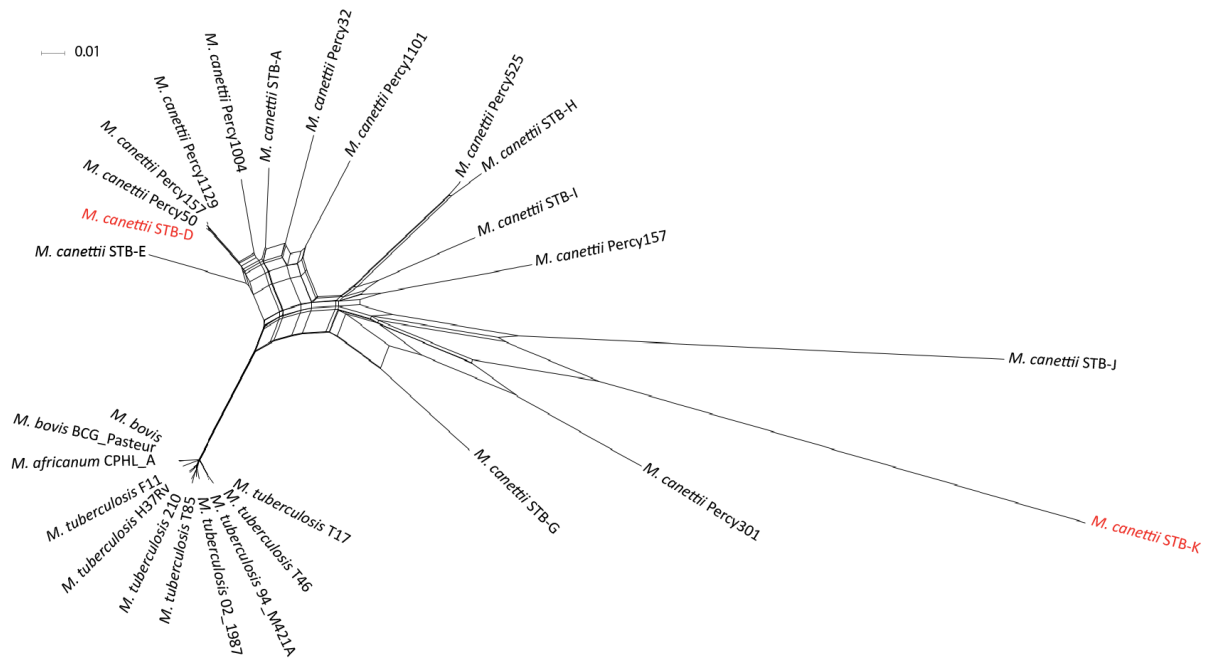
0.01

M. canettii Percy1004
M. canettii STB-A
M. canettii Percy32
M. canettii Percy1101
M. canettii Percy1129
M. canettii Percy157
M. canettii Percy50
M. canettii STB-D
M. canettii STB-E
M. canettii Percy525
M. canettii STB-H
M. canettii STB-I
M. canettii Percy157
M. canettii STB-J
M. canettii STB-K
M. canettii Percy301
M. canettii STB-G
M. bovis
M. bovis BCG_Pasteur
M. africanum CPHL_A
M. tuberculosis F11
M. tuberculosis H37Rv
M. tuberculosis 210
M. tuberculosis T85
M. tuberculosis 02_1987
M. tuberculosis 94_M421A
M. tuberculosis T46
M. tuberculosis T17